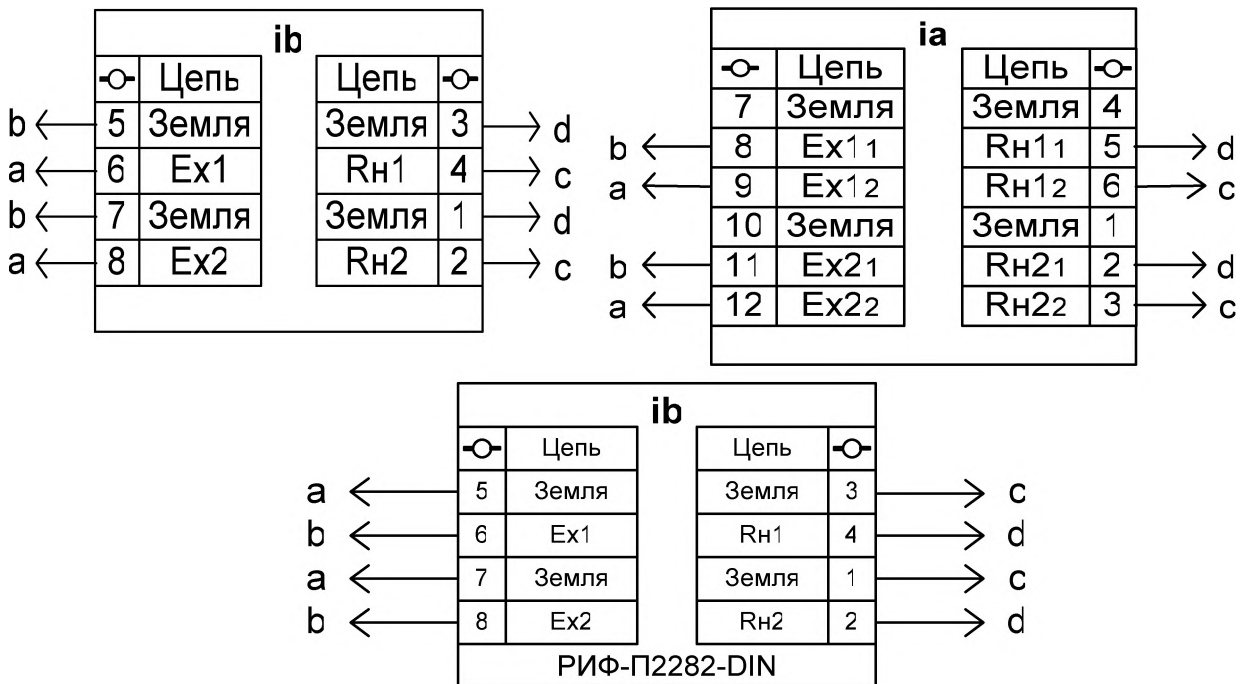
ib

| -○- | Цепь |
|---|---|
| 5 | Земля |
| 6 | Ex1 |
| 7 | Земля |
| 8 | Ex2 |

| Цепь | -○- |
|---|---|
| Земля | 3 |
| Rн1 | 4 |
| Земля | 1 |
| Rн2 | 2 |

b
a
b
a
d
c
d
c

ia

| -○- | Цепь |
|---|---|
| 7 | Земля |
| 8 | Ex11 |
| 9 | Ex12 |
| 10 | Земля |
| 11 | Ex21 |
| 12 | Ex22 |

| Цепь | -○- |
|---|---|
| Земля | 4 |
| Rн11 | 5 |
| Rн12 | 6 |
| Земля | 1 |
| Rн21 | 2 |
| Rн22 | 3 |

b
a
b
a
d
c
d
c

ib

| -○- | Цепь |
|---|---|
| 5 | Земля |
| 6 | Ex1 |
| 7 | Земля |
| 8 | Ex2 |

| Цепь | -○- |
|---|---|
| Земля | 3 |
| Rн1 | 4 |
| Земля | 1 |
| Rн2 | 2 |

a
b
a
b
c
d
c
d

РИФ-П2282-DIN